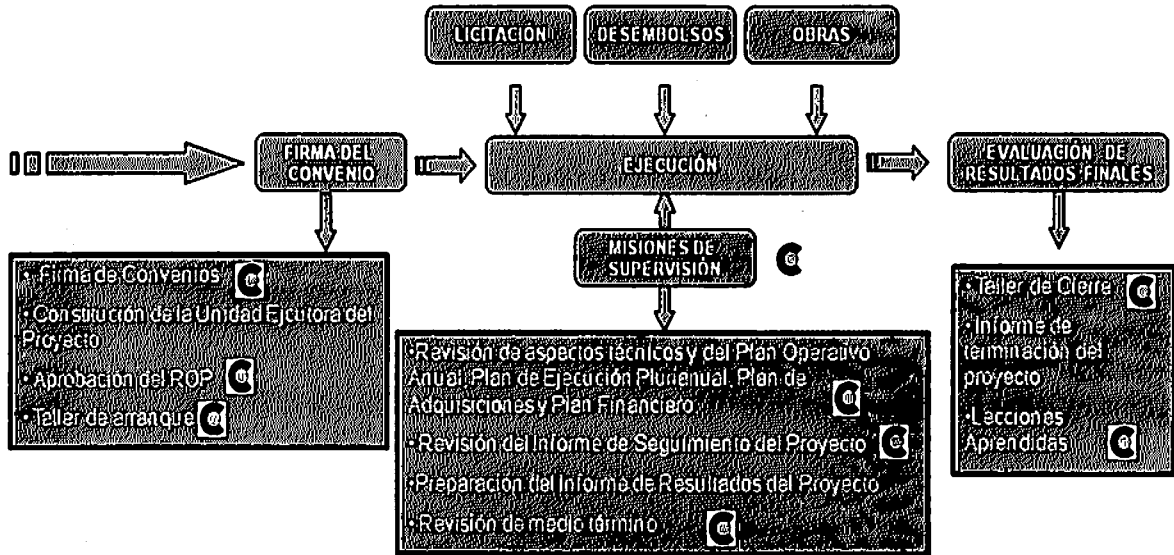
LICITACION

DESEMBOLSOS

OBRAS

FIRMA DEL CONVENIO

EJECUCIÓN

EVALUACIÓN DE RESULTADOS FINALES

MISIONES DE SUPERVISIÓN

• Firma de Convenios
• Construcción de la Unidad Ejcutora del Proyecto
• Aprobación del ROP
• Taller de arranque

• Revisión de aspectos técnicos y del Plan Operativo Anual, Plan de Ejecución Plurianual, Plan de Adquisiciones y Plan Financiero
• Revisión del Informe de Seguimiento del Proyecto
• Preparación del Informe de Resultados del Proyecto
• Revisión de medio término

• Taller de Cierre
• Informe de terminación del proyecto
• Lecciones Aprendidas